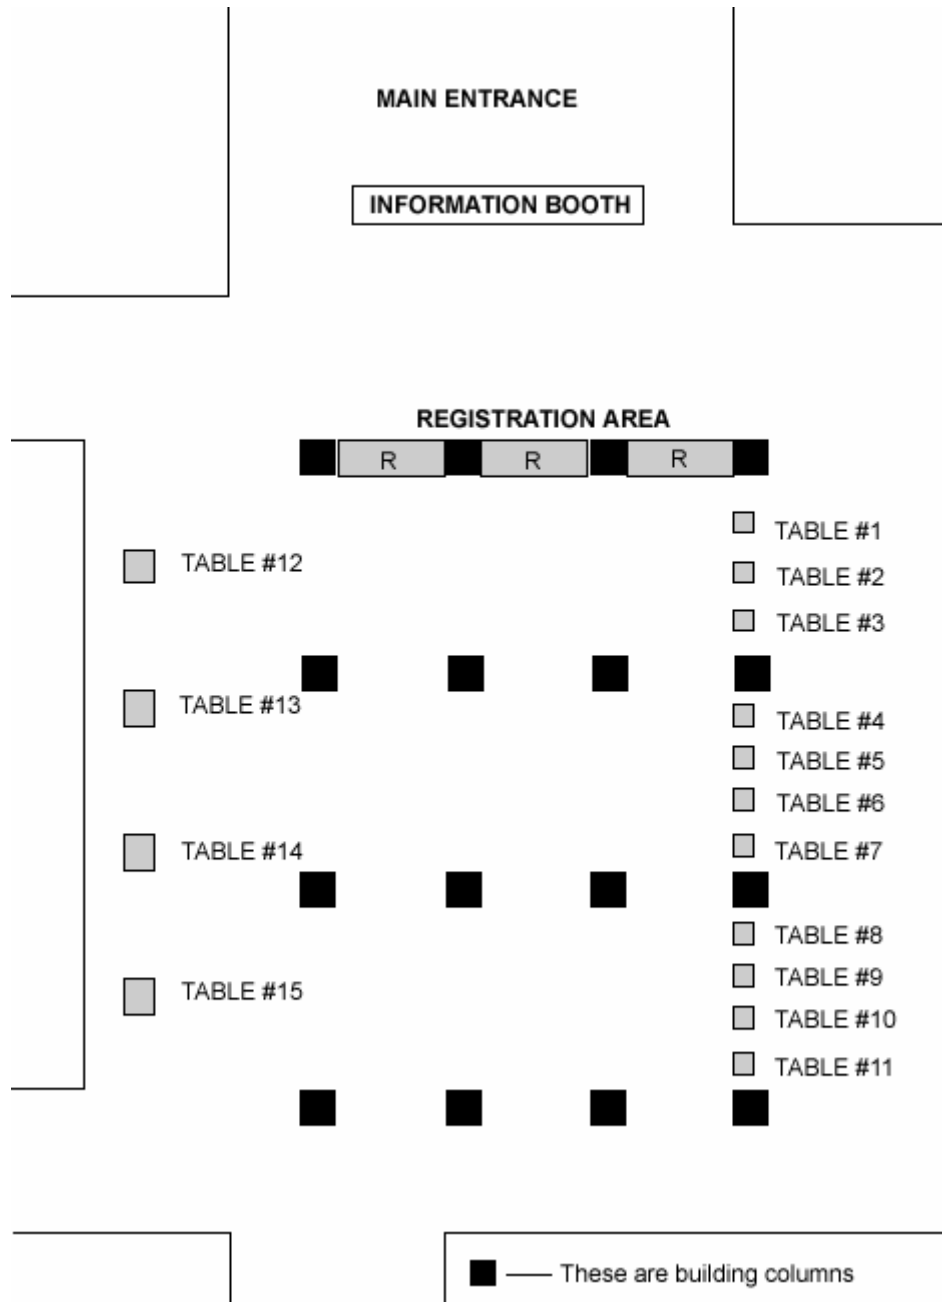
MAIN ENTRANCE

INFORMATION BOOTH

REGISTRATION AREA

R R R

TABLE #12

TABLE #1

TABLE #2

TABLE #3

TABLE #13

TABLE #4

TABLE #5

TABLE #6

TABLE #14

TABLE #7

TABLE #8

TABLE #15

TABLE #9

TABLE #10

TABLE #11

These are building columns